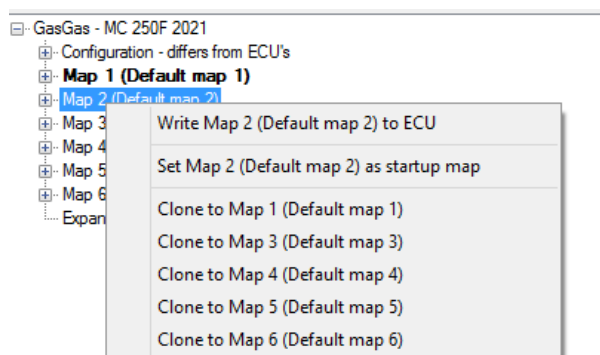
GasGas - MC 250F 2021
Configuration - differs from ECU's
Map 1 (Default map 1)
Map 2 (Default map 2)
Map 3
Map 4
Map 5
Map 6
Expan

Write Map 2 (Default map 2) to ECU
Set Map 2 (Default map 2) as startup map
Clone to Map 1 (Default map 1)
Clone to Map 3 (Default map 3)
Clone to Map 4 (Default map 4)
Clone to Map 5 (Default map 5)
Clone to Map 6 (Default map 6)